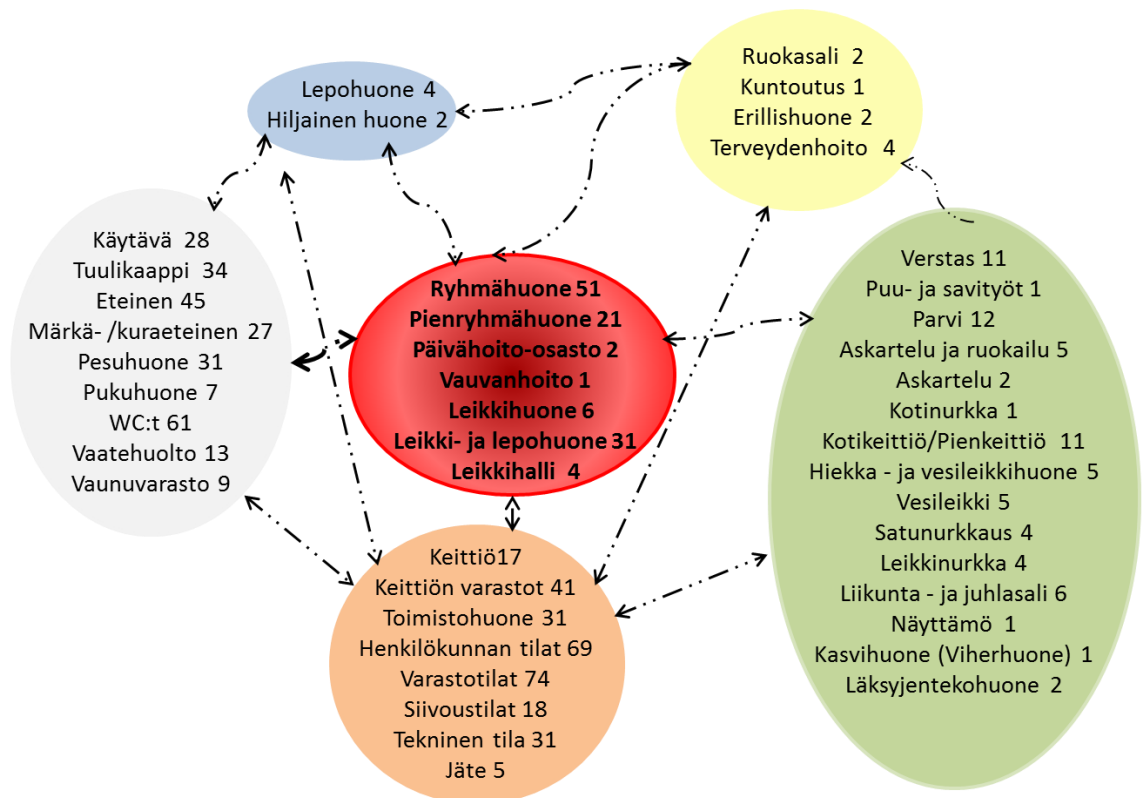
Lepohuone 4
Hiljainen huone 2

Ruokasali 2
Kuntoutus 1
Erillishuone 2
Terveydenhoito 4

Käytävä 28
Tuulikaappi 34
Eteinen 45
Märkä- /kuraeteinen 27
Pesuhuone 31
Pukuhuone 7
WC:t 61
Vaatehuolto 13
Vaunuvarasto 9

Ryhmähuone 51
Pienryhmähuone 21
Päivähoito-osasto 2
Vauvanhoito 1
Leikkihuone 6
Leikki- ja lepohuone 31
Leikkihalli 4

Verstas 11
Puu- ja savityöt 1
Parvi 12
Askartelu ja ruokailu 5
Askartelu 2
Kotinurkka 1
Kotikeittiö/Pienkeittiö 11
Hiekka - ja vesileikkihuone 5
Vesileikki 5
Satunurkkaus 4
Leikkinurkka 4
Liikunta - ja juhlasali 6
Näyttämö 1
Kasvihuone (Viherhuone) 1
Läksyjentekohuone 2

Keittiö17
Keittiön varastot 41
Toimistohuone 31
Henkilökunnan tilat 69
Varastotilat 74
Siivoustilat 18
Tekninen tila 31
Jäte 5